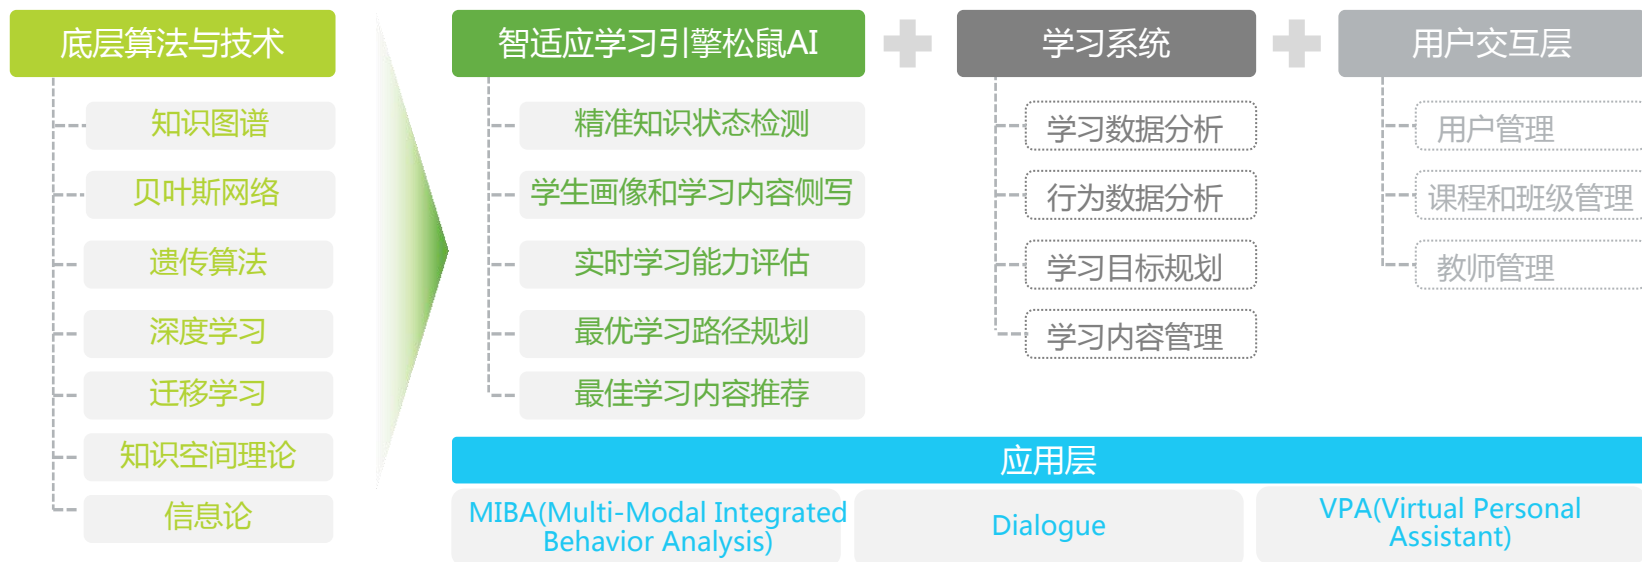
底层算法与技术

知识图谱

贝叶斯网络

遗传算法

深度学习

迁移学习

知识空间理论

信息论

智适应学习引擎松鼠AI

精准知识状态检测

学生画像和学习内容侧写

实时学习能力评估

最优学习路径规划

最佳学习内容推荐

学习系统

学习数据分析

行为数据分析

学习目标规划

学习内容管理

用户交互层

用户管理

课程和班级管理

教师管理

应用层

MIBA(Multi-Modal Integrated Behavior Analysis)

Dialogue

VPA(Virtual Personal Assistant)